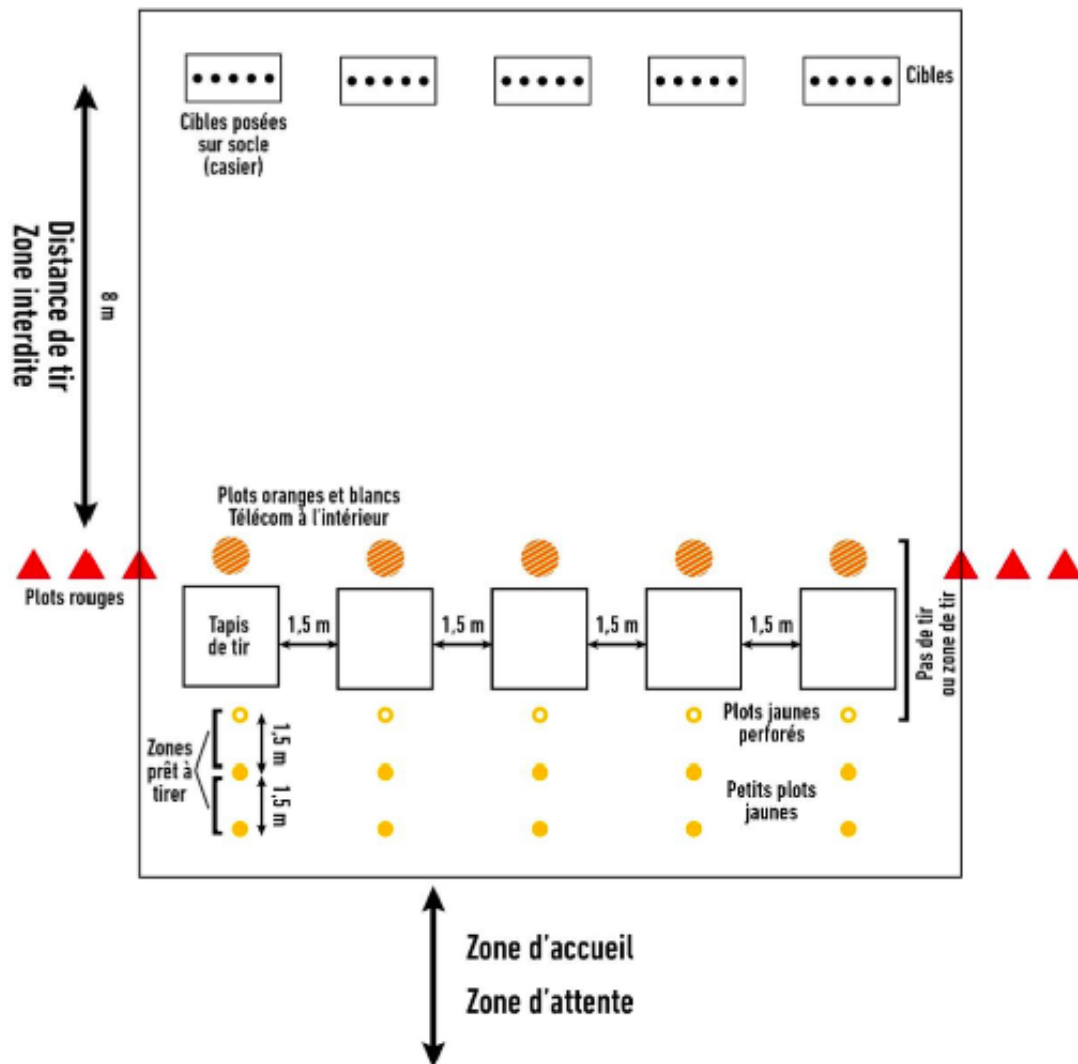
Cibles

Cibles posées sur socle (casier)

Distance de tir
Zone interdite

8 m

Plots oranges et blancs
Télécom à l'intérieur

Plots rouges

Tapis de tir

1,5 m

1,5 m

1,5 m

1,5 m

Pas de tir ou zone de tir

Plots jaunes perforés

Zones prêt à tirer

1,5 m

1,5 m

Petits plots jaunes

Zone d'accueil

Zone d'attente